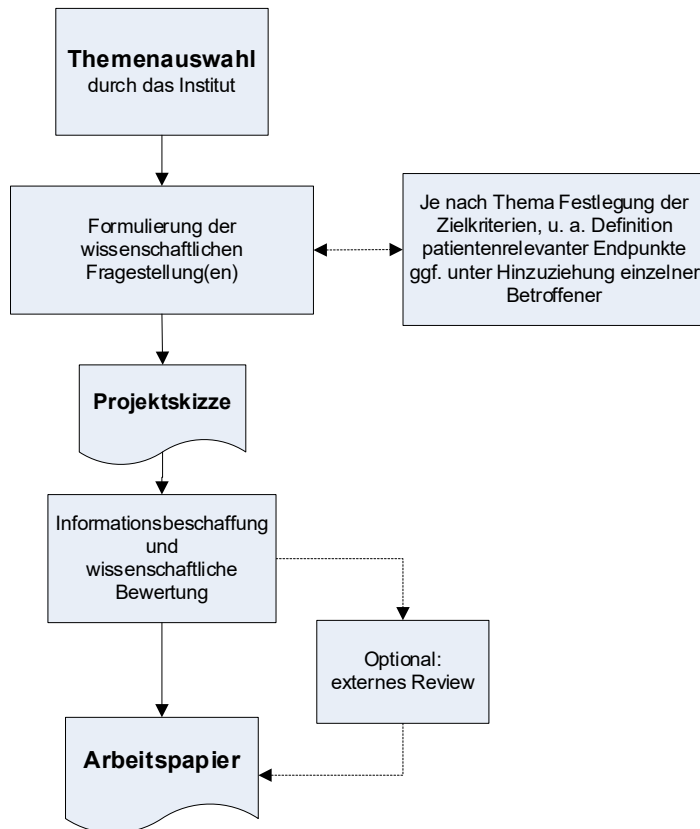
Themenauswahl
durch das Institut

Formulierung der wissenschaftlichen Fragestellung(en)

Je nach Thema Festlegung der Zielkriterien, u. a. Definition patientenrelevanter Endpunkte ggf. unter Hinzuziehung einzelner Betroffener

Projektskizze

Informationsbeschaffung und wissenschaftliche Bewertung

Optional: externes Review

Arbeitspapier